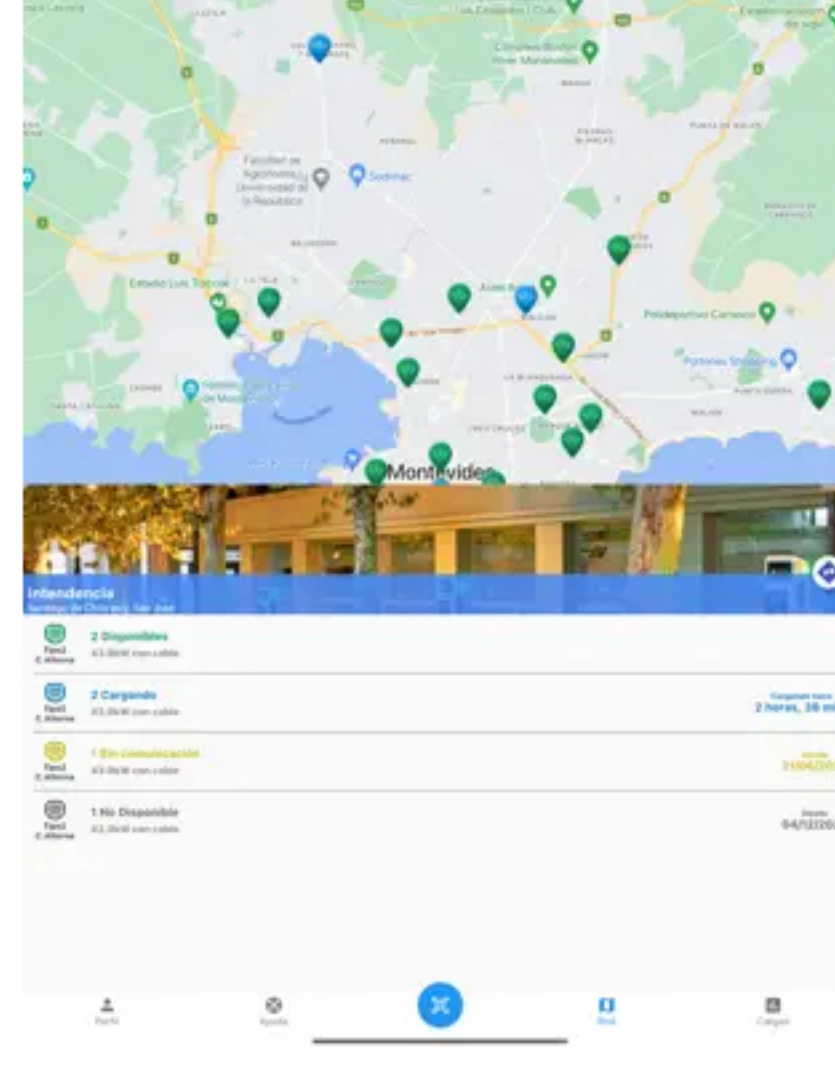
Los Cerrillos Club

Complejo Boston River Montevideo

Facultad de Agronomía Universidad de la República

Sodimac

Estadio Luis Tróccoli

Polideportivo Carrasco

Portones Shopping

Montevideo

Intendencia

Santiago de Chile esq. San José

2 Disponibles

43.0kW con cable

Tipo2 C. Alterna

2 Cargando

43.0kW con cable

Tipo2 C. Alterna

Cargando hace

2 horas, 38 mi

1 Sin comunicación

43.0kW con cable

Tipo2 C. Alterna

Desde

21/04/20

1 No Disponible

43.0kW con cable

Tipo2 C. Alterna

Desde

04/12/20

Perfil

Ayuda

Mapa

Cargas